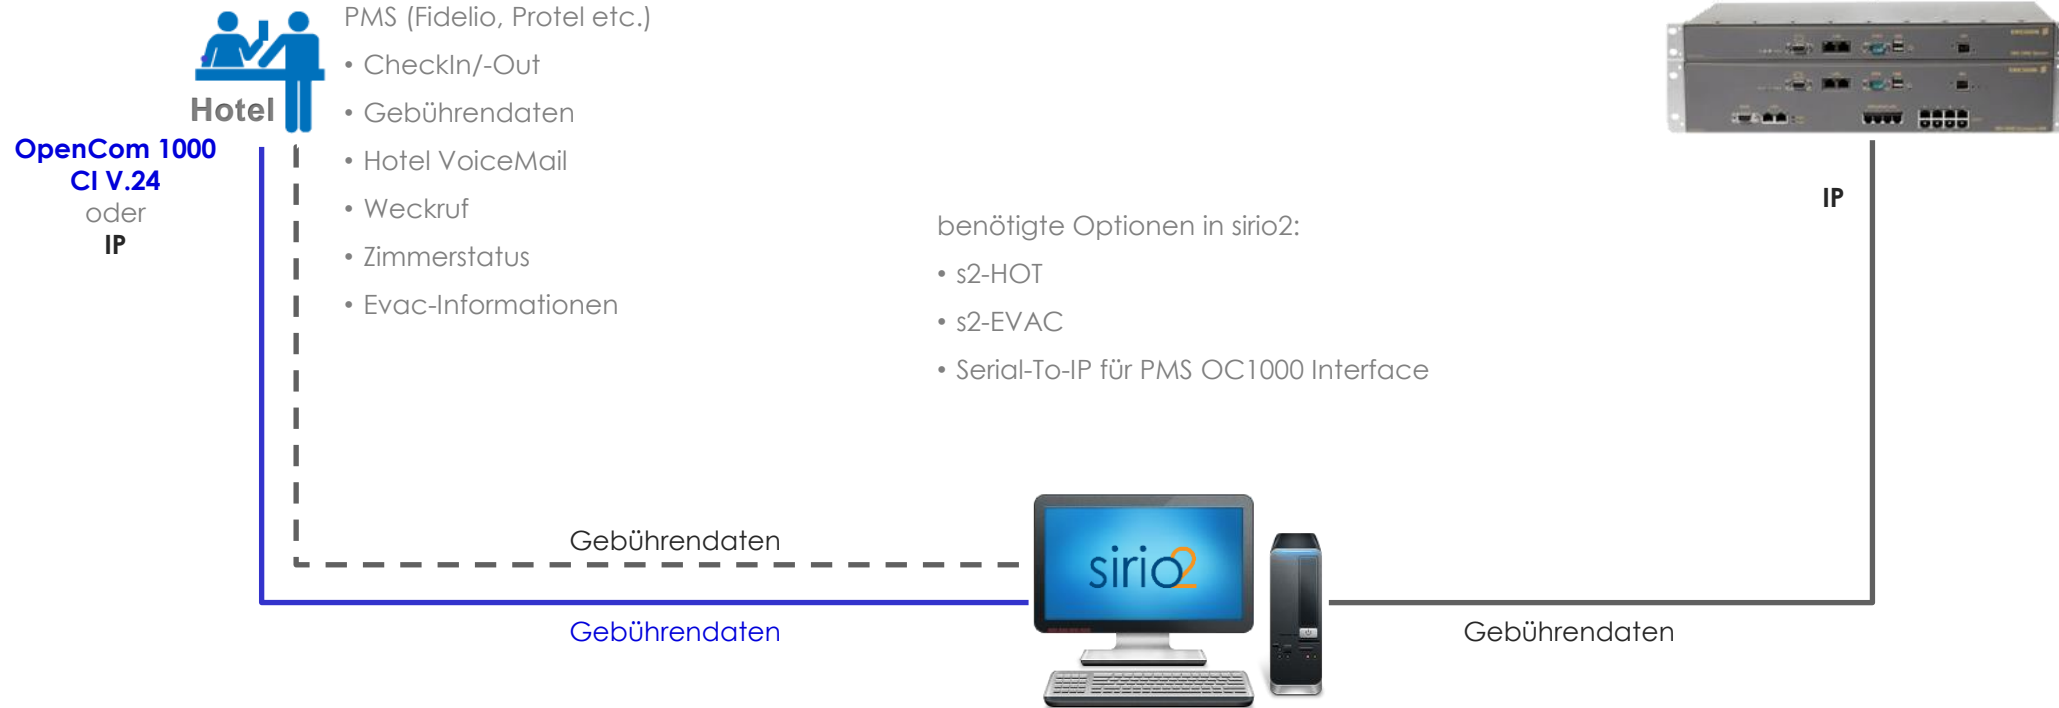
Hotel

PMS (Fidelio, Protel etc.)

• CheckIn/-Out
• Gebührendaten
• Hotel VoiceMail
• Weckruf
• Zimmerstatus
• Evac-Informationen

OpenCom 1000
CI V.24
oder
IP

benötigte Optionen in sirio2:

• s2-HOT
• s2-EVAC
• Serial-To-IP für PMS OC1000 Interface

IP

Gebührendaten

sirio2

Gebührendaten

Gebührendaten